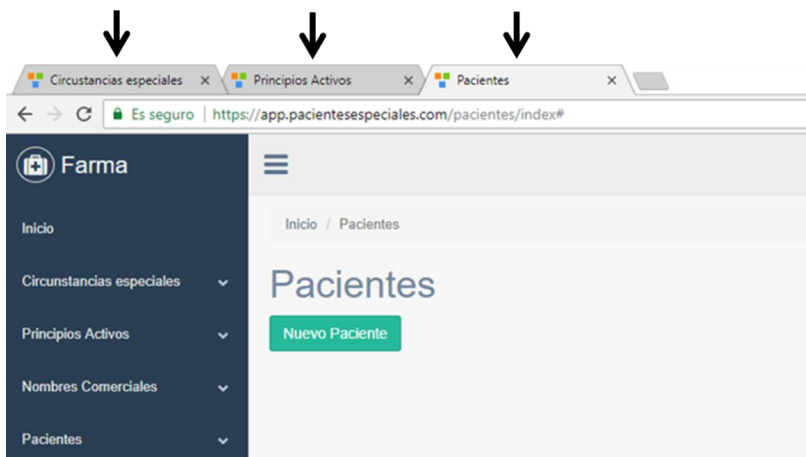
Circunstancias especiales ×
Principios Activos ×
Pacientes ×

Es seguro | https://app.pacientesespeciales.com/pacientes/index#

Farma

Inicio

Circunstancias especiales

Principios Activos

Nombres Comerciales

Pacientes

Inicio / Pacientes

Pacientes

Nuevo Paciente